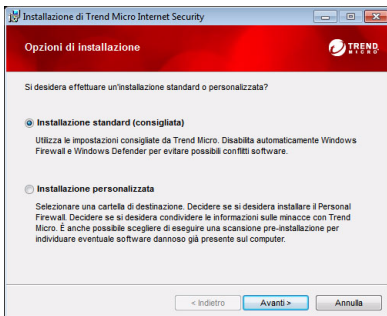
Installazione di Trend Micro Internet Security

Opzioni di installazione

TREND MICRO

Si desidera effettuare un'installazione standard o personalizzata?

Installazione standard (consigliata)

Utilizza le impostazioni consigliate da Trend Micro. Disabilita automaticamente Windows Firewall e Windows Defender per evitare possibili conflitti software.

Installazione personalizzata

Selezionare una cartella di destinazione. Decidere se si desidera installare il Personal Firewall. Decidere se si desidera condividere le informazioni sulle minacce con Trend Micro. È anche possibile scegliere di eseguire una scansione pre-installazione per individuare eventuale software dannoso già presente sul computer.

< Indietro

Avanti >

Annulla